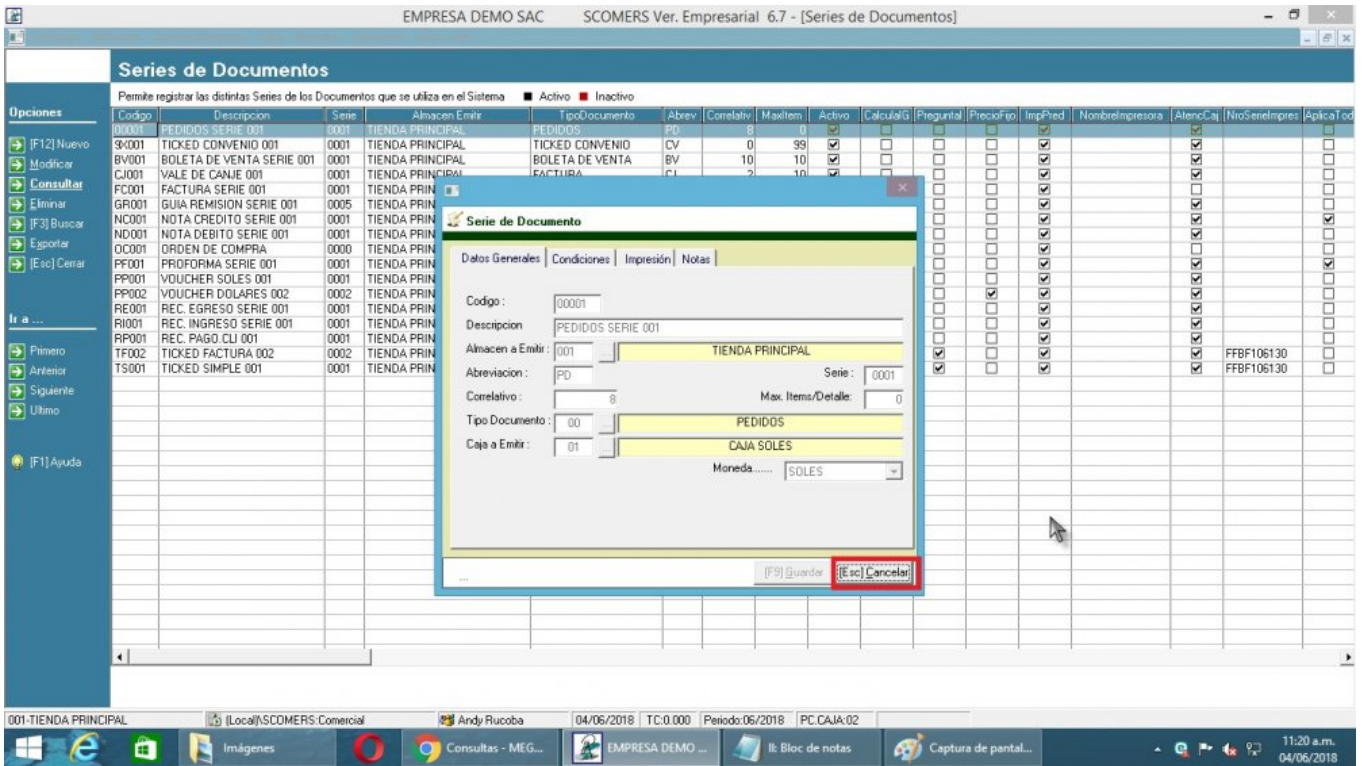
EMPRESA DEMO SAC SCOMERS Ver. Empresarial 6.7 - [Series de Documentos]

Series de Documentos

Permite registrar las distintas Series de los Documentos que se utiliza en el Sistema ■ Activo ■ Inactivo

Opciones
[F12] Nuevo
Modificar
Consultar
Eliminar
[F3] Buscar
Exportar
[Esc] Cerrar

Ir a ...
Primero
Anterior
Siguiente
Ultimo

[F1] Ayuda

| Codigo | Descripcion | Serie | Almacen Emitir | TipoDocumento | Abrev | Correlativ | MaxItem | Activo | CalculaIG | Pregunta | PrecioFijo | ImpPred | NombreImpresora | AtencCaj | NroSerieImpres | AplicaTod |
|---|---|---|---|---|---|---|---|---|---|---|---|---|---|---|---|---|
| 00001 | PEDIDOS SERIE 001 | 0001 | TIENDA PRINCIPAL | PEDIDOS | PD | 8 | 0 | | | | | | | | | |
| SX001 | TICKED CONVENIO 001 | 0001 | TIENDA PRINCIPAL | TICKED CONVENIO | CV | 0 | 99 | | | | | | | | | |
| BV001 | BOLETA DE VENTA SERIE 001 | 0001 | TIENDA PRINCIPAL | BOLETA DE VENTA | BV | 10 | 10 | | | | | | | | | |
| CJ001 | VALE DE CANJE 001 | 0001 | TIENDA PRINCIPAL | FACTURA | CJ | 2 | 10 | | | | | | | | | |
| FC001 | FACTURA SERIE 001 | 0001 | TIENDA PRIN | | | | | | | | | | | | | |
| GR001 | GUIA REMISION SERIE 001 | 0005 | TIENDA PRIN | | | | | | | | | | | | | |
| NC001 | NOTA CREDITO SERIE 001 | 0001 | TIENDA PRIN | | | | | | | | | | | | | |
| ND001 | NOTA DEBITO SERIE 001 | 0001 | TIENDA PRIN | | | | | | | | | | | | | |
| OC001 | ORDEN DE COMPRA | 0000 | TIENDA PRIN | | | | | | | | | | | | | |
| PF001 | PROFORMA SERIE 001 | 0001 | TIENDA PRIN | | | | | | | | | | | | | |
| PP001 | VOUCHER SOLES 001 | 0001 | TIENDA PRIN | | | | | | | | | | | | | |
| PP002 | VOUCHER DOLARES 002 | 0002 | TIENDA PRIN | | | | | | | | | | | | | |
| RE001 | REC. EGRESO SERIE 001 | 0001 | TIENDA PRIN | | | | | | | | | | | | | |
| RI001 | REC. INGRESO SERIE 001 | 0001 | TIENDA PRIN | | | | | | | | | | | | | |
| RP001 | REC. PAGO.CLI 001 | 0001 | TIENDA PRIN | | | | | | | | | | | | | |
| TF002 | TICKED FACTURA 002 | 0002 | TIENDA PRIN | | | | | | | | | | | | FFBF106130 | |
| TS001 | TICKED SIMPLE 001 | 0001 | TIENDA PRIN | | | | | | | | | | | | FFBF106130 | |

Serie de Documento

Datos Generales | Condiciones | Impresión | Notas

Codigo: 00001
Descripcion: PEDIDOS SERIE 001
Almacen a Emitir: 001 TIENDA PRINCIPAL
Abreviacion: PD
Serie: 0001
Correlativo: 8
Max. Items/Detalle: 0
Tipo Documento: 00 PEDIDOS
Caja a Emitir: 01 CAJA SOLES
Moneda....... SOLES

...
[F9] Guardar
[Esc] Cancelar

001-TIENDA PRINCIPAL | (Local)\SCOMERS:Comercial | Andy Rucoba | 04/06/2018 | TC:0.000 | Periodo:06/2018 | PC.CAJA:02

Imágenes | Consultas - MEG... | EMPRESA DEMO ... | ll: Bloc de notas | Captura de pantal...
11:20 a.m.
04/06/2018